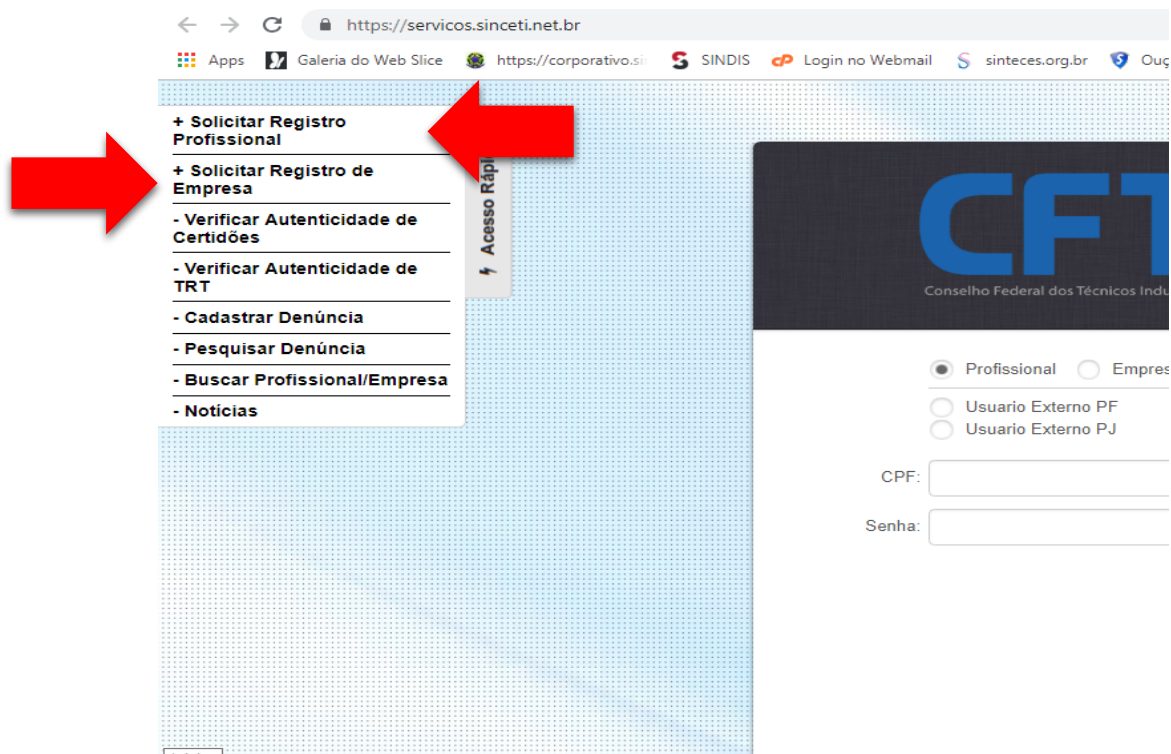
https://servicos.sinceti.net.br

Apps Galeria do Web Slice https://corporativo.si SINDIS Login no Webmail sinteces.org.br Ouç

+ Solicitar Registro Profissional
+ Solicitar Registro de Empresa
- Verificar Autenticidade de Certidões
- Verificar Autenticidade de TRT
- Cadastrar Denúncia
- Pesquisar Denúncia
- Buscar Profissional/Empresa
- Notícias

Acesso Rápi

CFT
Conselho Federal dos Técnicos Indu

Profissional Empres
Usuario Externo PF
Usuario Externo PJ
CPF:
Senha: